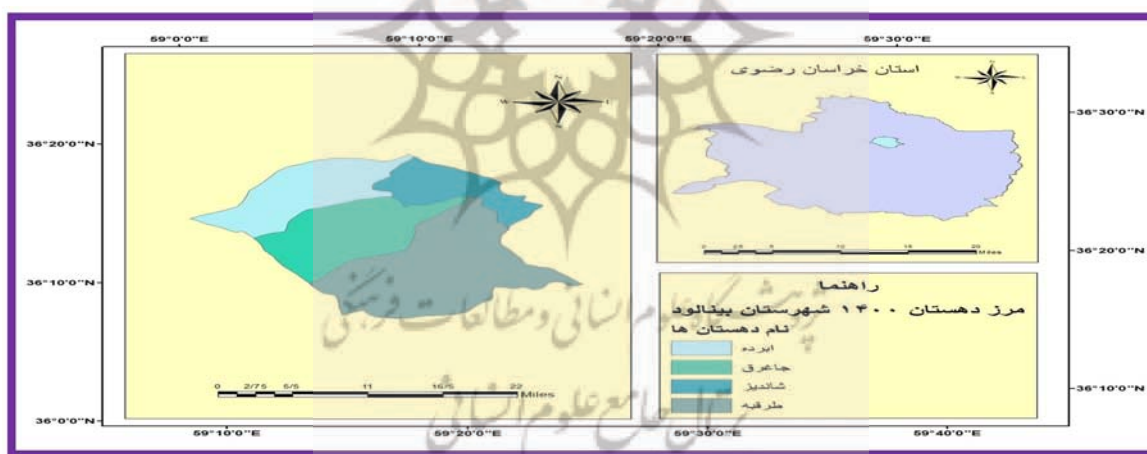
59°0'0"E
59°10'0"E
59°20'0"E
59°30'0"E

36°20'0"N
36°10'0"N
36°0'0"N

0 2/75 5/5 11 16/5 22 Miles

59°10'0"E
59°20'0"E
59°30'0"E
59°40'0"E

استان خراسان رضوی

0 2.5 5 10 15 20 Miles

36°30'0"N
36°20'0"N
36°10'0"N

راهنما
مرز دهستان ۱۴۰۰ شهرستان بینالود
نام دهستان ها
ابرده
جاغرق
شاندیز
طرقبه

پژوهشگاه علوم انسانی و مطالعات فرهنگی
پرتال جامع علوم انسانی